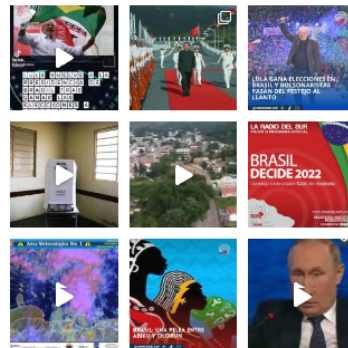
LULA VUELVE A LA PRESIDENCIA DE BRASIL TRAS GANAR LAS ELECCIONES A

¡LULA GANA ELECCIONES EN BRASIL Y BOLSONARISTAS PASAN DEL FESTEJO AL LLANTO

LA RADIO DEL SUR

BRASIL DECIDE 2022

Aviso Meteorológico No. 1

BRASIL UNA PELEA ENTRE ARIELA Y OLODUM